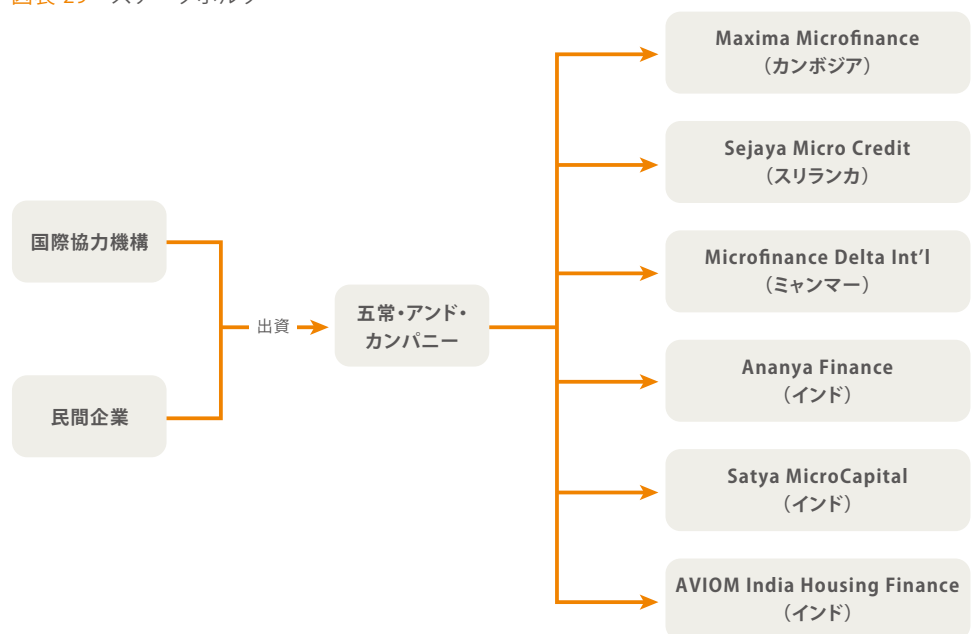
図表 29 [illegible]

国際協力機構

民間企業

出資

五常・アンド・カンパニー

Maxima Microfinance
（カンボジア）

Sejaya Micro Credit
（スリランカ）

Microfinance Delta Int'l
（ミャンマー）

Ananya Finance
（インド）

Satya MicroCapital
（インド）

AVIOM India Housing Finance
（インド）